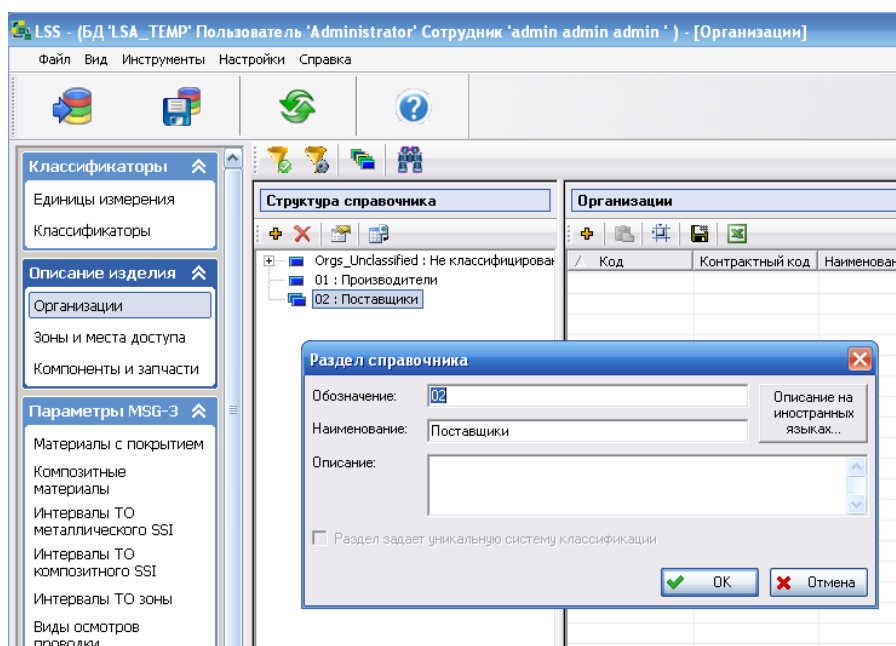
LSS - (БД 'LSA_TEMP' Пользователь 'Administrator' Сотрудник 'admin admin admin ' ) - [Организации]

Файл Вид Инструменты Настройки Справка

Классификаторы
Единицы измерения
Классификаторы

Описание изделия
Организации
Зоны и места доступа
Компоненты и запчасти

Параметры MSG-3
Материалы с покрытием
Композитные материалы
Интервалы ТО металлического SSI
Интервалы ТО композитного SSI
Интервалы ТО зоны
Виды осмотров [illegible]

Структура справочника
Orgs_Unclassified : Не классифицирован
01 : Производители
02 : Поставщики

Организации
| / | Код | Контрактный код | Наименован |
|---|---|---|---|

Раздел справочника
Обозначение: 02
Наименование: Поставщики
Описание:
Описание на иностранных языках...
Раздел задает уникальную систему классификации
OK
Отмена